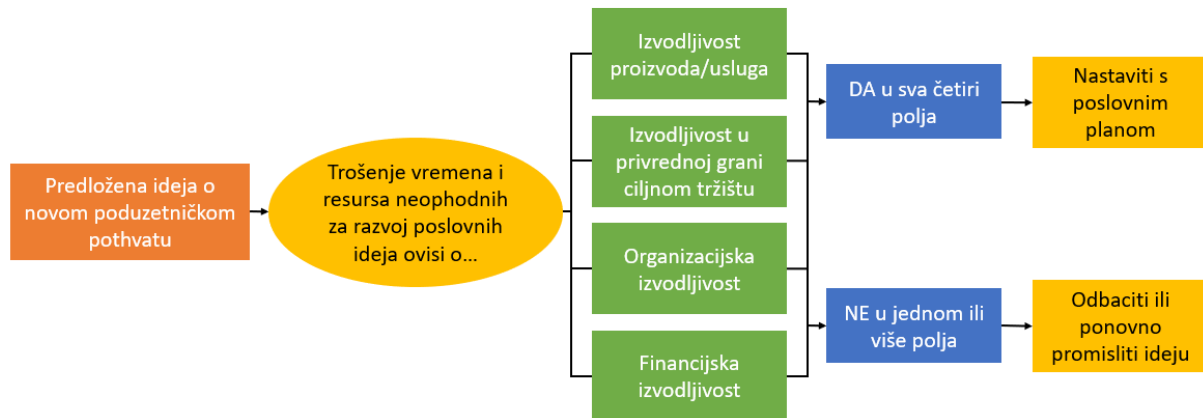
Predložena ideja o novom poduzetničkom pothvatu

Trošenje vremena i resursa neophodnih za razvoj poslovnih ideja ovisi o...

Izvodljivost proizvoda/usluga

Izvodljivost u privrednoj grani ciljnom tržištu

Organizacijska izvodljivost

Financijska izvodljivost

DA u sva četiri polja

NE u jednom ili više polja

Nastaviti s poslovnim planom

Odbaciti ili ponovno promisliti ideju